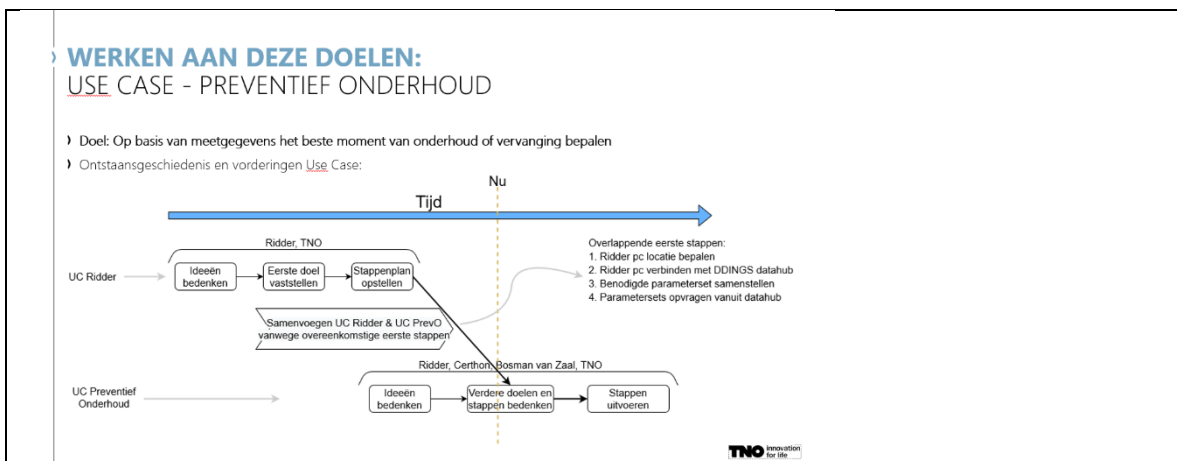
WERKEN AAN DEZE DOELEN:
USE CASE - PREVENTIEF ONDERHOUD

Doel: Op basis van meetgegevens het beste moment van onderhoud of vervanging bepalen

Ontstaansgeschiedenis en vorderingen Use Case:

Nu

Tijd

Ridder, TNO

UC Ridder

Ideeën bedenken

Eerste doel vaststellen

Stappenplan opstellen

Overlappende eerste stappen:
1. Ridder pc locatie bepalen
2. Ridder pc verbinden met DDINGS datahub
3. Benodigde parameterset samenstellen
4. Parametersets opvragen vanuit datahub

Samenvoegen UC Ridder & UC PrevO vanwege overeenkomstige eerste stappen

Ridder, Certhon, Bosman van Zaal, TNO

UC Preventief Onderhoud

Ideeën bedenken

Verdere doelen en stappen bedenken

Stappen uitvoeren

TNO innovation for life